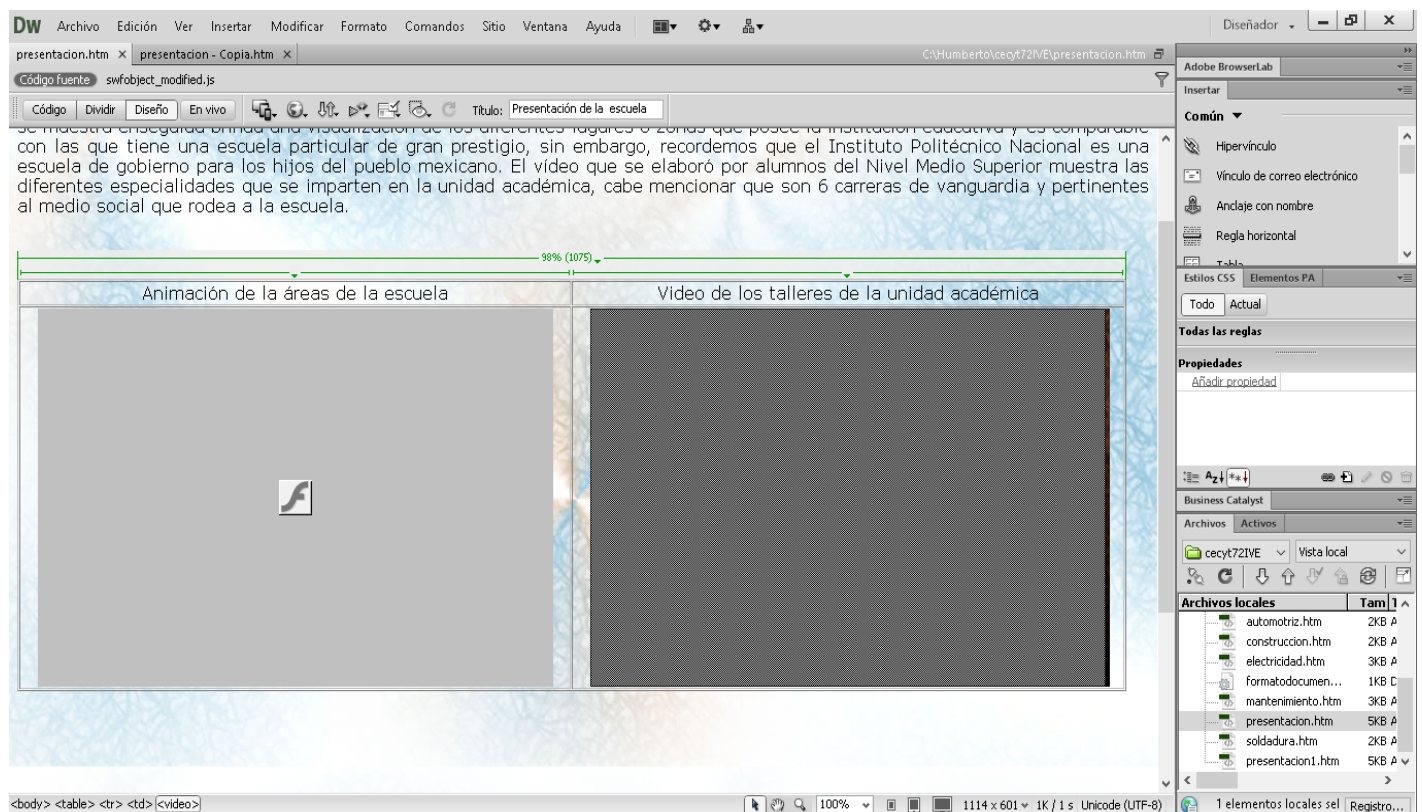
DW Archivo Edición Ver Insertar Modificar Formato Comandos Sitio Ventana Ayuda

Diseñador

presentacion.htm × presentacion - Copia.htm ×

C:\Humberto\cecyt72IVE\presentacion.htm

Código fuente swfobject_modified.js

Código Dividir Diseño En vivo Título: Presentación de la escuela

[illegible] con las que tiene una escuela particular de gran prestigio, sin embargo, recordemos que el Instituto Politécnico Nacional es una escuela de gobierno para los hijos del pueblo mexicano. El vídeo que se elaboró por alumnos del Nivel Medio Superior muestra las diferentes especialidades que se imparten en la unidad académica, cabe mencionar que son 6 carreras de vanguardia y pertinentes al medio social que rodea a la escuela.

98% (1075)

| Animación de la áreas de la escuela | Video de los talleres de la unidad académica |
|---|---|
| | |

Adobe BrowserLab

Insertar

Común ▼

Hipervínculo

Vínculo de correo electrónico

Anclaje con nombre

Regla horizontal

Tabla

Estilos CSS Elementos PA

Todo Actual

Todas las reglas

Propiedades

Añadir propiedad

Business Catalyst

Archivos Activos

cecyt72IVE Vista local

Archivos locales Tam

automotriz.htm 2KB

construccion.htm 2KB

electricidad.htm 3KB

formatodocumen... 1KB

mantenimiento.htm 3KB

presentacion.htm 5KB

soldadura.htm 2KB

presentacion1.htm 5KB

<body> <table> <tr> <td> <video>

100% 1114 x 601 1K / 1 s Unicode (UTF-8)

1 elementos locales sel Registro...